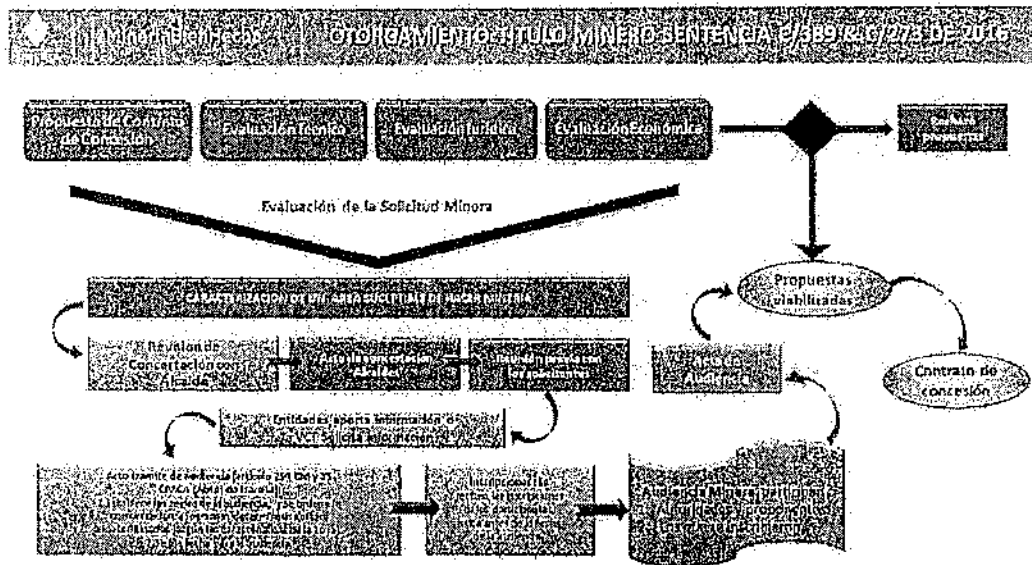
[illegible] OTORGAMIENTO TITULO MINERO SENTENCIA C/389 & C/273 DE 2016

Propuesta de Contrato de Concesión

Evaluación Técnica

Evaluación Jurídica

Evaluación Económica

Rechazo propuesta

Evaluación de la Solicitud Minera

CARACTERIZACION DE UN AREA SUCEPTIBLE DE HACER MINERIA

Reunión de Concertación con Alcalde

Acta de concertación Alcalde

Reunión previa con los solicitantes

Entidad es aporta información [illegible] VCT Solicita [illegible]

Acto trámite de audiencia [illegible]

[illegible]

Audiencia Minera participan Alcaldes y proponentes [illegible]

Acta de Audiencia

Propuestas viabilizadas

Contrato de concesión